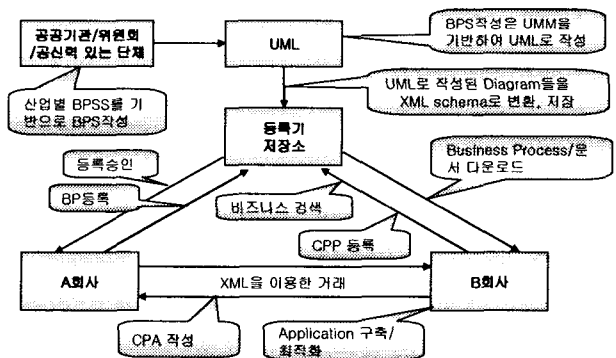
공공기관/위원회/공신력 있는 단체

UML

BPS작성은 UMM을 기반하여 UML로 작성

산업별 BPSS를 기반으로 BPS작성

UML로 작성된 Diagram들을 XML schema로 변환, 저장

등록기 저장소

등록승인

Business Process/문서 다운로드

BP등록

비즈니스 검색

CPP 등록

A회사

XML을 이용한 거래

B회사

CPA 작성

Application 구축/최적화